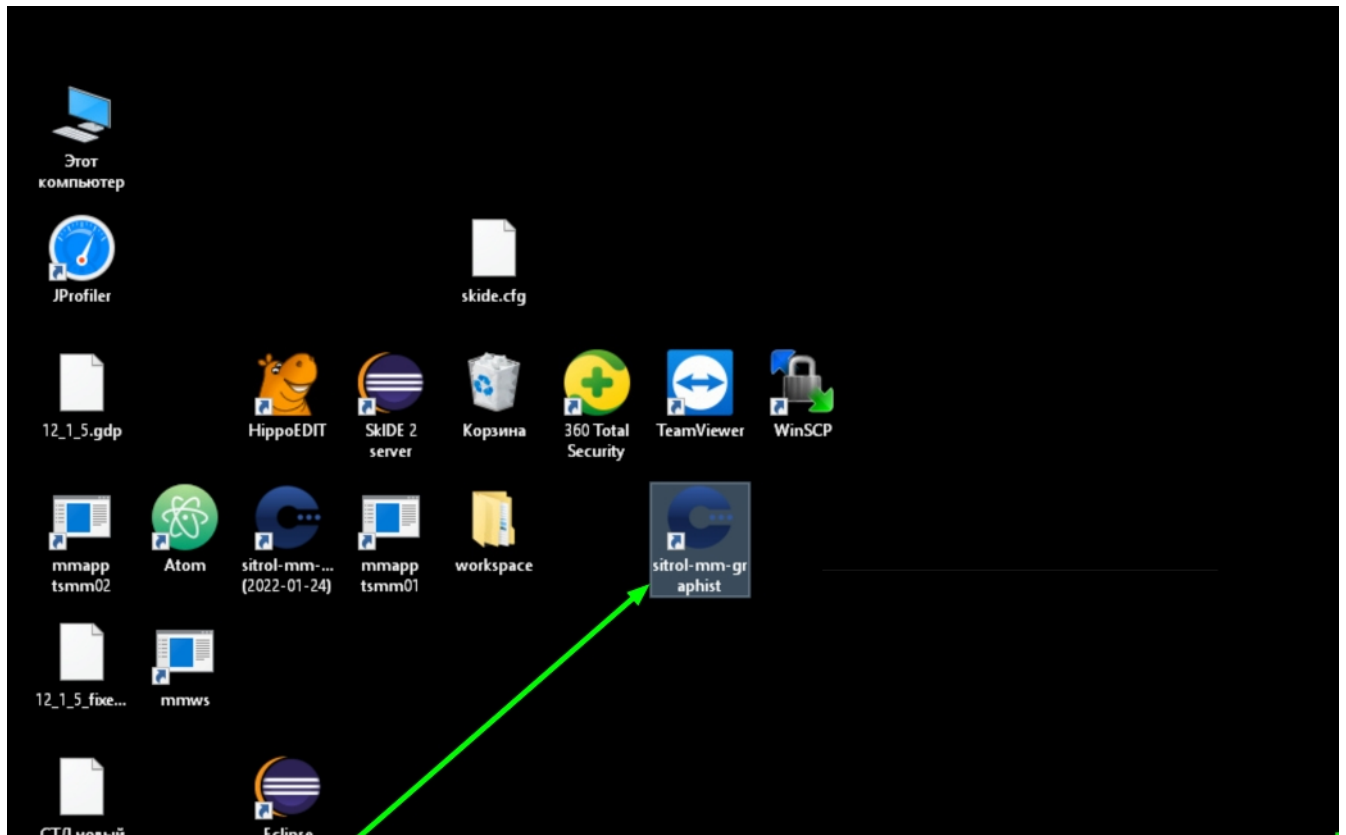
Этот компьютер

JProfiler

skide.cfg

12_1_5.gdp

HippoEDIT

SkIDE 2 server

Корзина

360 Total Security

TeamViewer

WinSCP

mmapp tsmm02

Atom

sitrol-mm-... (2022-01-24)

mmapp tsmm01

workspace

sitrol-mm-graphist

12_1_5_fixe...

mmws

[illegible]

Eclipse